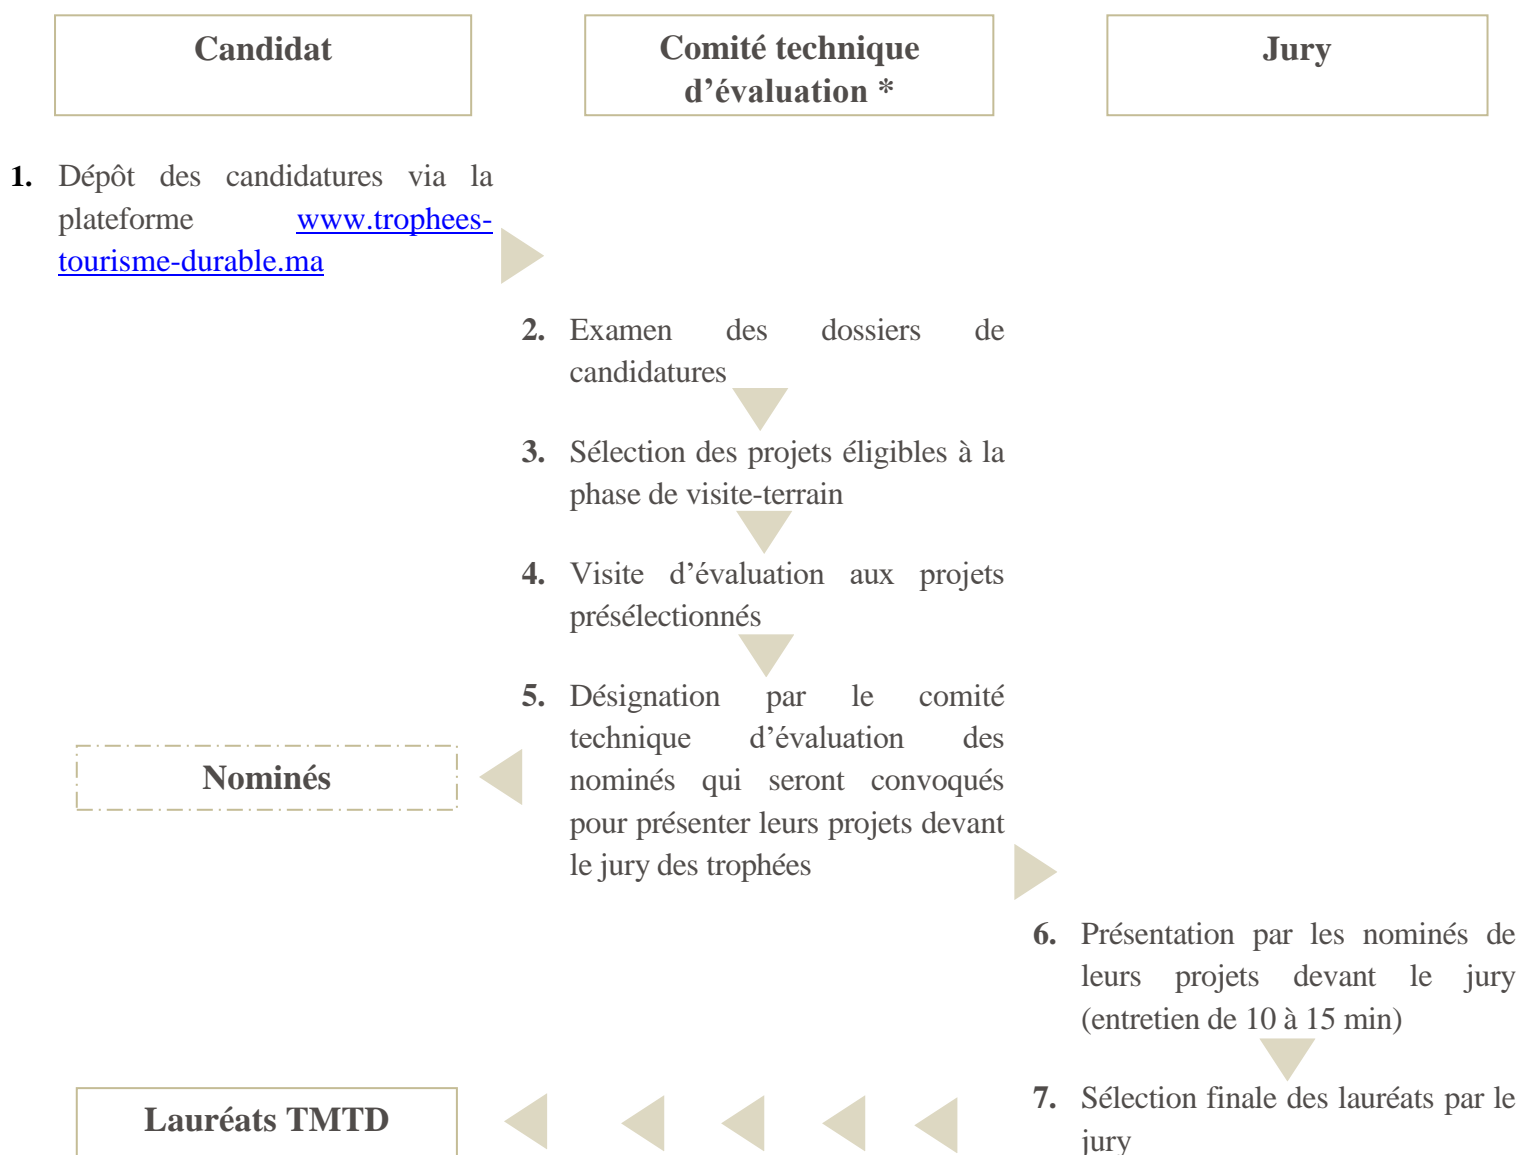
Candidat

Comité technique d'évaluation *

Jury

1. Dépôt des candidatures via la plateforme www.trophees-tourisme-durable.ma

2. Examen des dossiers de candidatures

3. Sélection des projets éligibles à la phase de visite-terrain

4. Visite d'évaluation aux projets présélectionnés

5. Désignation par le comité technique d'évaluation des nominés qui seront convoqués pour présenter leurs projets devant le jury des trophées

Nominés

6. Présentation par les nominés de leurs projets devant le jury (entretien de 10 à 15 min)

7. Sélection finale des lauréats par le jury

Lauréats TMTD